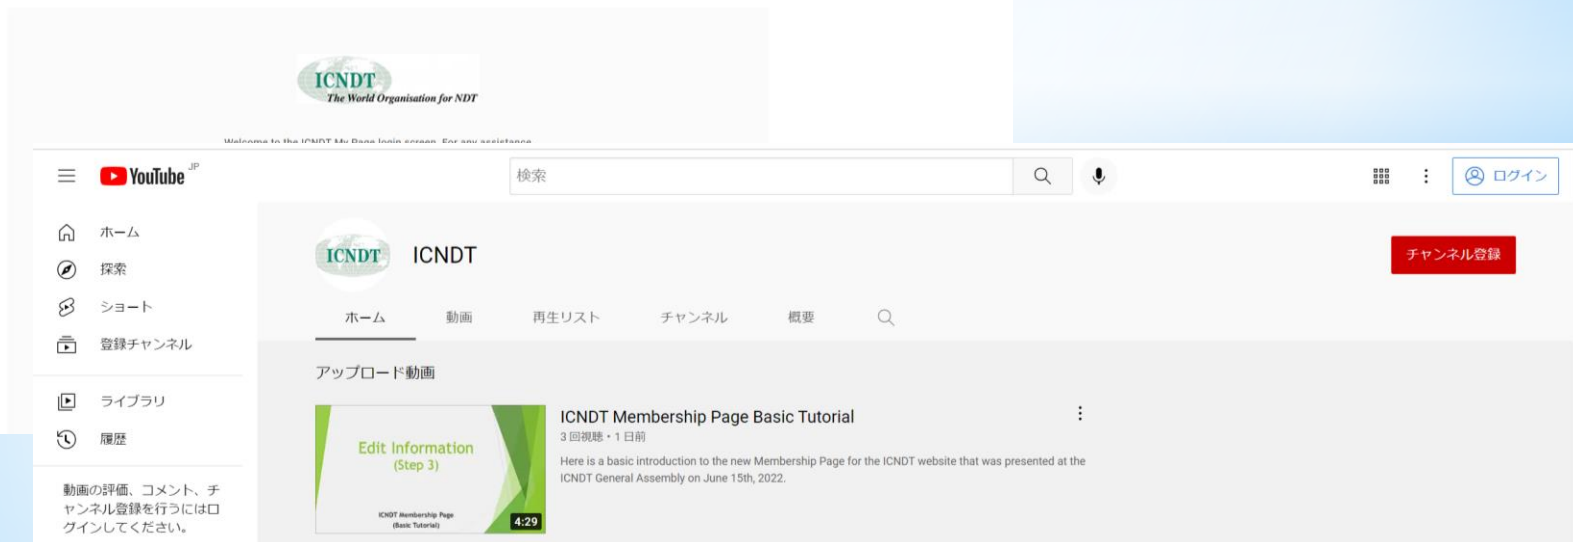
ICNDT
The World Organisation for NDT

Welcome to the ICNDT My Page login screen. For any assistance

YouTube JP

検索

ログイン

ホーム
探索
ショート
登録チャンネル

ライブラリ
履歴

動画の評価、コメント、チャンネル登録を行うにはログインしてください。

ICNDT
ICNDT

チャンネル登録

ホーム　動画　再生リスト　チャンネル　概要

アップロード動画

Edit Information
(Step 3)
ICNDT Membership Page
(Basic Tutorial)
4:29

ICNDT Membership Page Basic Tutorial
3 回視聴・1 日前
Here is a basic introduction to the new Membership Page for the ICNDT website that was presented at the ICNDT General Assembly on June 15th, 2022.